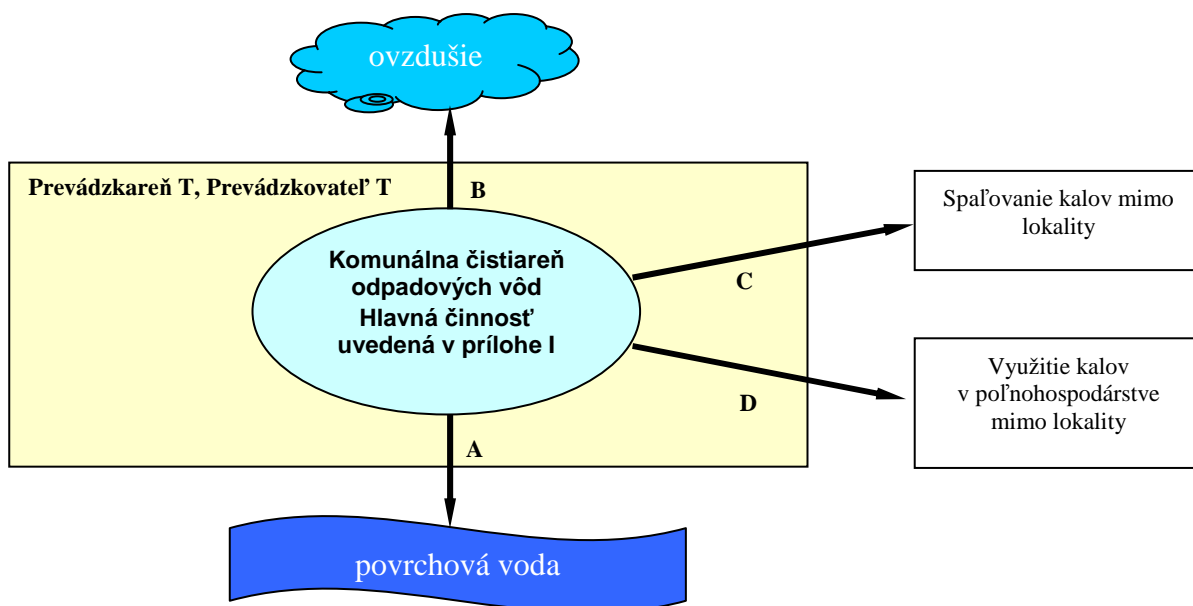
ovzdušie

Prevádzkareň T, Prevádzkovateľ T

B

Komunálna čistiareň odpadových vôd
Hlavná činnosť uvedená v prílohe I

C

D

A

Spaľovanie kalov mimo lokality

Využitie kalov v poľnohospodárstve mimo lokality

povrchová voda